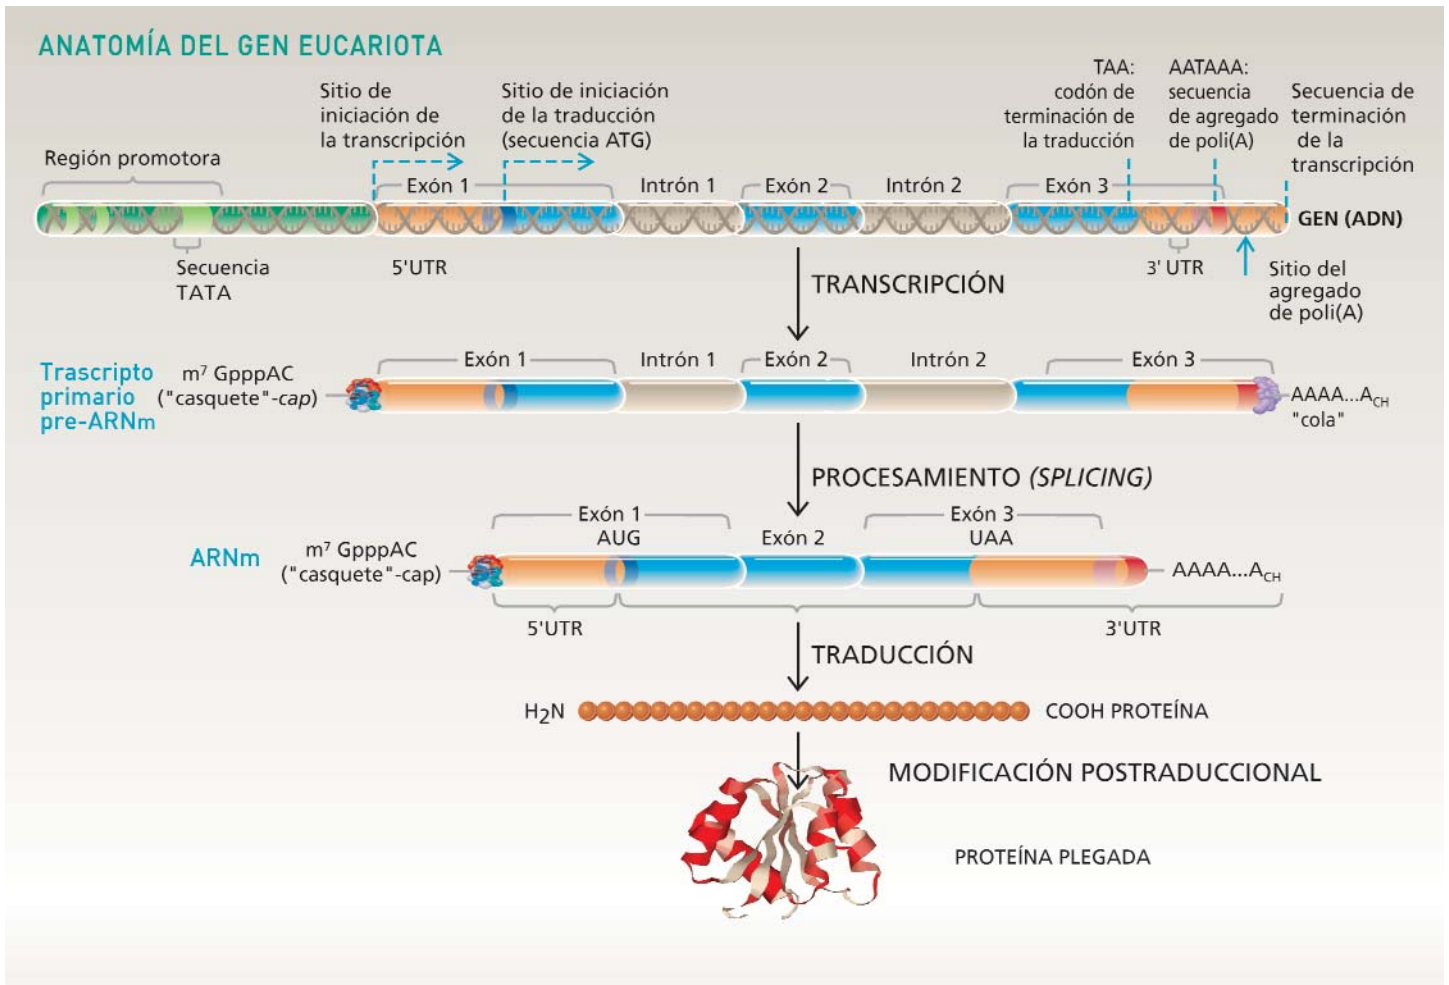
ANATOMÍA DEL GEN EUCARIOTA

Región promotora

Sitio de iniciación de la transcripción

Sitio de iniciación de la traducción (secuencia ATG)

TAA: codón de terminación de la traducción

AATAAA: secuencia de agregado de poli(A)

Secuencia de terminación de la transcripción

Exón 1

Intrón 1

Exón 2

Intrón 2

Exón 3

GEN (ADN)

Secuencia TATA

5'UTR

3' UTR

Sitio del agregado de poli(A)

TRANSCRIPCIÓN

Trascripto primario pre-ARNm

$m^7$ GpppAC ("casquete"-*cap*)

Exón 1

Intrón 1

Exón 2

Intrón 2

Exón 3

AAAA...$A_{CH}$ "cola"

PROCESAMIENTO (*SPLICING*)

ARNm

$m^7$ GpppAC ("casquete"-cap)

Exón 1 AUG

Exón 2

Exón 3 UAA

AAAA...$A_{CH}$

5'UTR

3'UTR

TRADUCCIÓN

$H_2N$

COOH PROTEÍNA

MODIFICACIÓN POSTRADUCCIONAL

PROTEÍNA PLEGADA